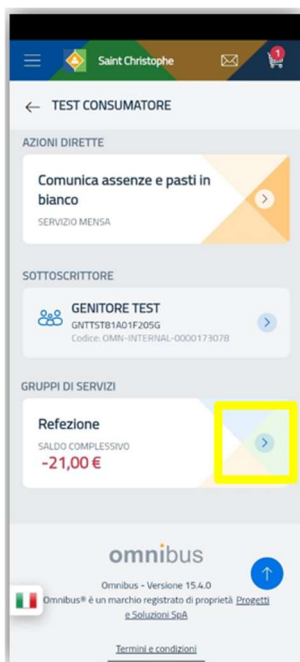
Saint Christophe

1

TEST CONSUMATORE

AZIONI DIRETTE

Comunica assenze e pasti in bianco

SERVIZIO MENSA

SOTTOSCRITTORE

GENITORE TEST

GNTTST81A01F205G

Codice: OMN-INTERNAL-0000173078

GRUPPI DI SERVIZI

Refezione

SALDO COMPLESSIVO

-21,00 €

omnibus

Omnibus - Versione 15.4.0

Omnibus® è un marchio registrato di proprietà Progetti e Soluzioni SpA

Termini e condizioni